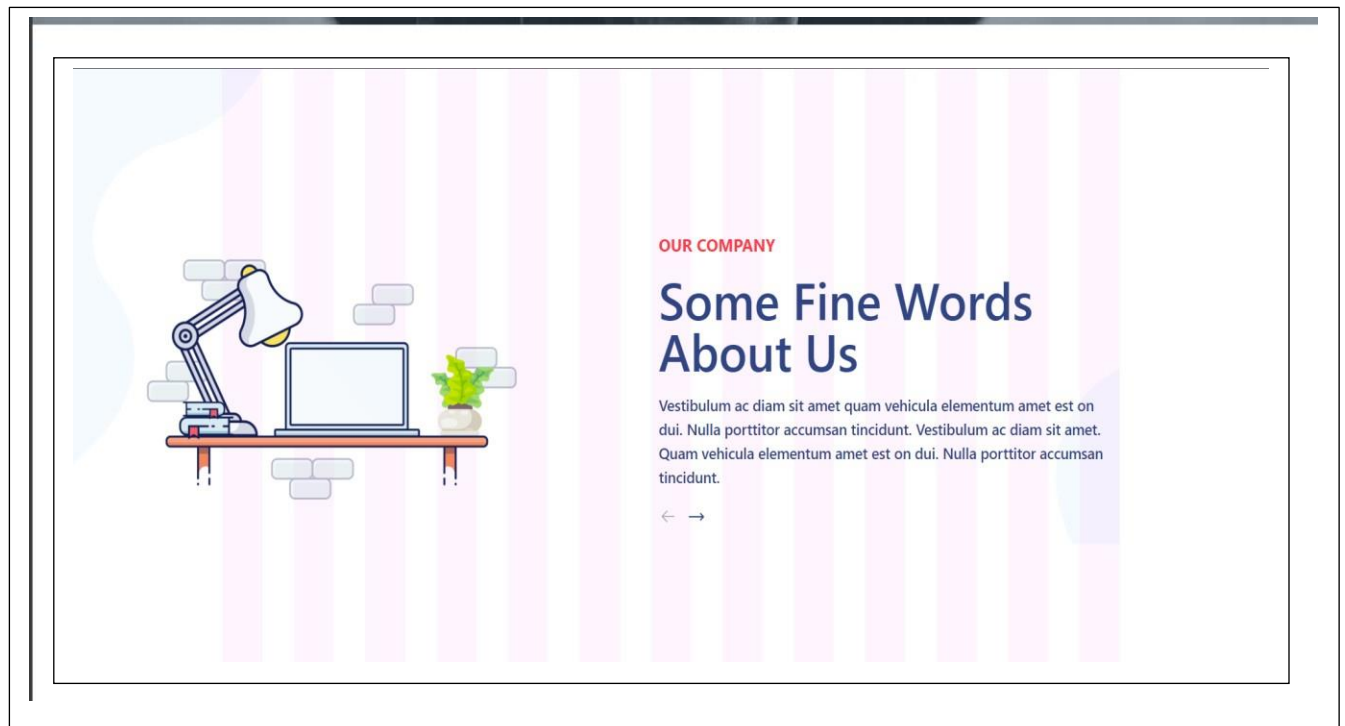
OUR COMPANY

Some Fine Words About Us

Vestibulum ac diam sit amet quam vehicula elementum amet est on dui. Nulla porttitor accumsan tincidunt. Vestibulum ac diam sit amet. Quam vehicula elementum amet est on dui. Nulla porttitor accumsan tincidunt.

← →